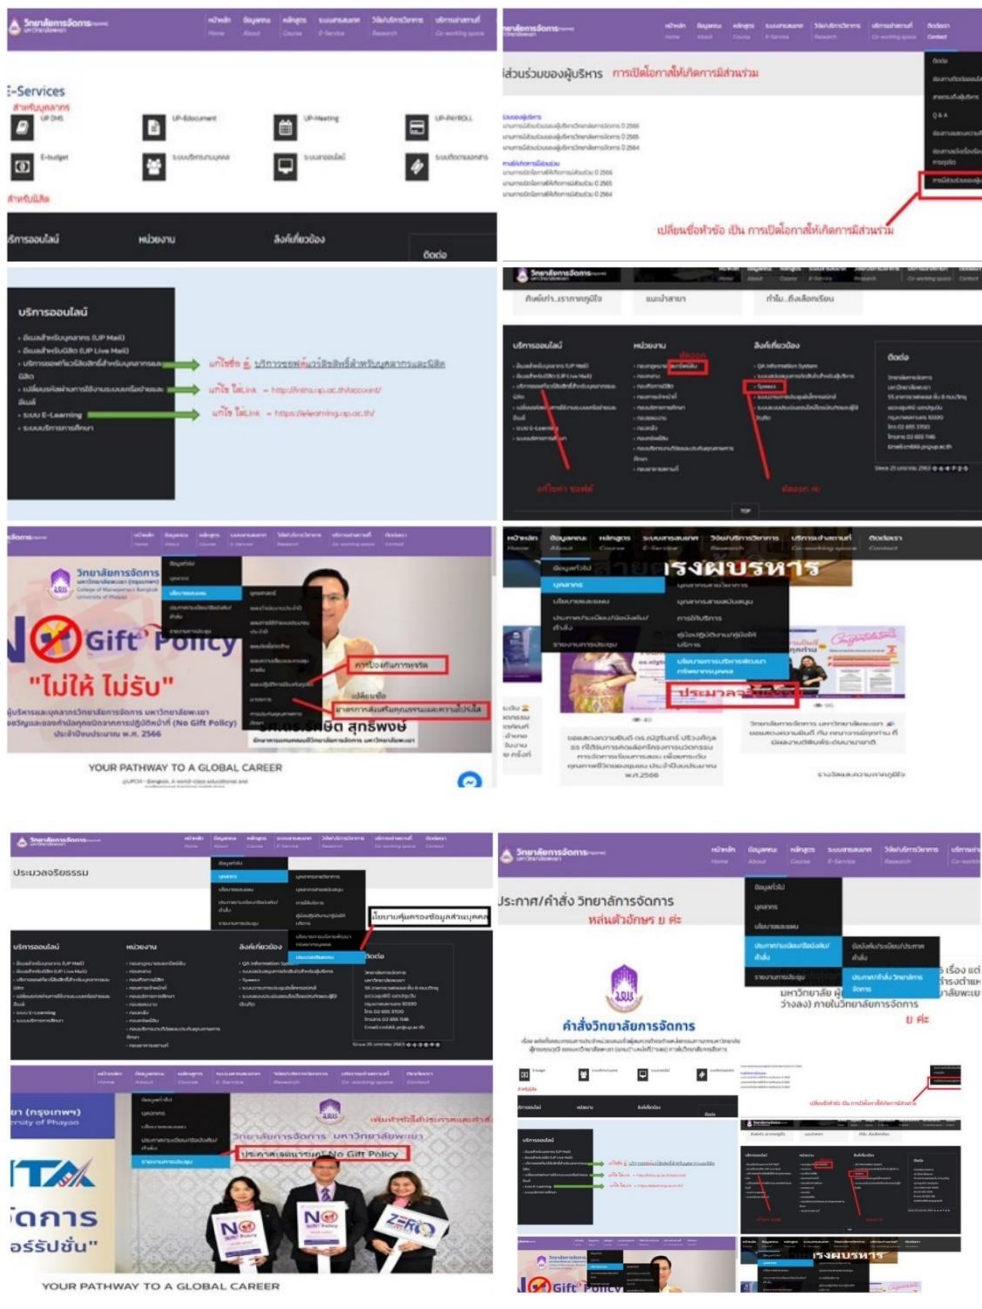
วิทยาลัยการจัดการ

E-Services

สำหรับบุคลากร

UP DMS

UP-Edocument

UP-Meeting

UP-PAYROLL

E-budget

ติดต่อ

บริการออนไลน์

หน่วยงาน

ลิงค์ที่เกี่ยวข้อง

ส่วนร่วมของผู้บริหาร การเปิดโอกาสให้เกิดการมีส่วนร่วม

เปลี่ยนชื่อหัวข้อ เป็น การเปิดโอกาสให้เกิดการมีส่วนร่วม

บริการออนไลน์

- อีเมลสำหรับบุคลากร (UP Mail)
- อีเมลสำหรับนิสิต (UP Live Mail)
- บริการขอแก้ไขสิทธิ์สำหรับบุคลากรและนิสิต
- เปลี่ยนรหัสผ่านการใช้งานระบบเครือข่ายและอีเมล์
- ระบบ E-Learning
- ระบบบริการการศึกษา

แก้ไขชื่อ เป็น บริการขอแก้ไขสิทธิ์สำหรับบุคลากรและนิสิต

แก้ไข link = http://mitmu.up.ac.th/account/

แก้ไข link = https://elearning.up.ac.th/

บริการออนไลน์

หน่วยงาน

ลิงค์ที่เกี่ยวข้อง

ติดต่อ

TOP

วิทยาลัยการจัดการ

No Gift Policy

"ไม่ให้ ไม่รับ"

การป้องกันการทุจริต

ประกาศเจตนารมณ์

YOUR PATHWAY TO A GLOBAL CAREER

ผู้บริหาร

ประมวลจริยธรรม

ประมวลจริยธรรม

นโยบายคุ้มครองข้อมูลส่วนบุคคล

ประกาศเจตนารมณ์ No Gift Policy

วิทยาลัยการจัดการ มหาวิทยาลัยพะเยา

YOUR PATHWAY TO A GLOBAL CAREER

ประกาศ/คำสั่ง วิทยาลัยการจัดการ

หล่นตัวอักษร ย ค่ะ

คำสั่งวิทยาลัยการจัดการ

ภายในวิทยาลัยการจัดการ

ย ค่ะ